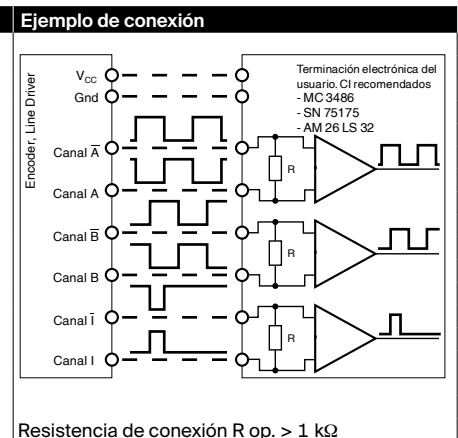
Ejemplo de conexión

Encoder, Line Driver

$V_{CC}$

Gnd

Canal $\overline{A}$

Canal A

Canal $\overline{B}$

Canal B

Canal $\overline{I}$

Canal I

Terminación electrónica del usuario. CI recomendados
- MC 3486
- SN 75175
- AM 26 LS 32

R

R

R

Resistencia de conexión R op. > 1 kΩ